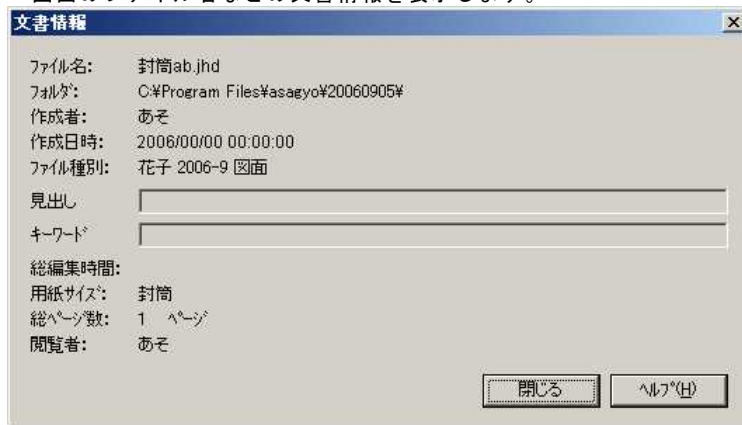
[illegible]

文書情報

×

ファイル名: 封筒ab.jhd
フォルダ: C:¥Program Files¥asagyo¥20060905¥
作成者: あそ
作成日時: 2006/00/00 00:00:00
ファイル種別: 花子 2006-9 図面

見出し

キーワード

総編集時間:
用紙サイズ: 封筒
総ページ数: 1 ページ
閲覧者: あそ

閉じる

ヘルプ(H)